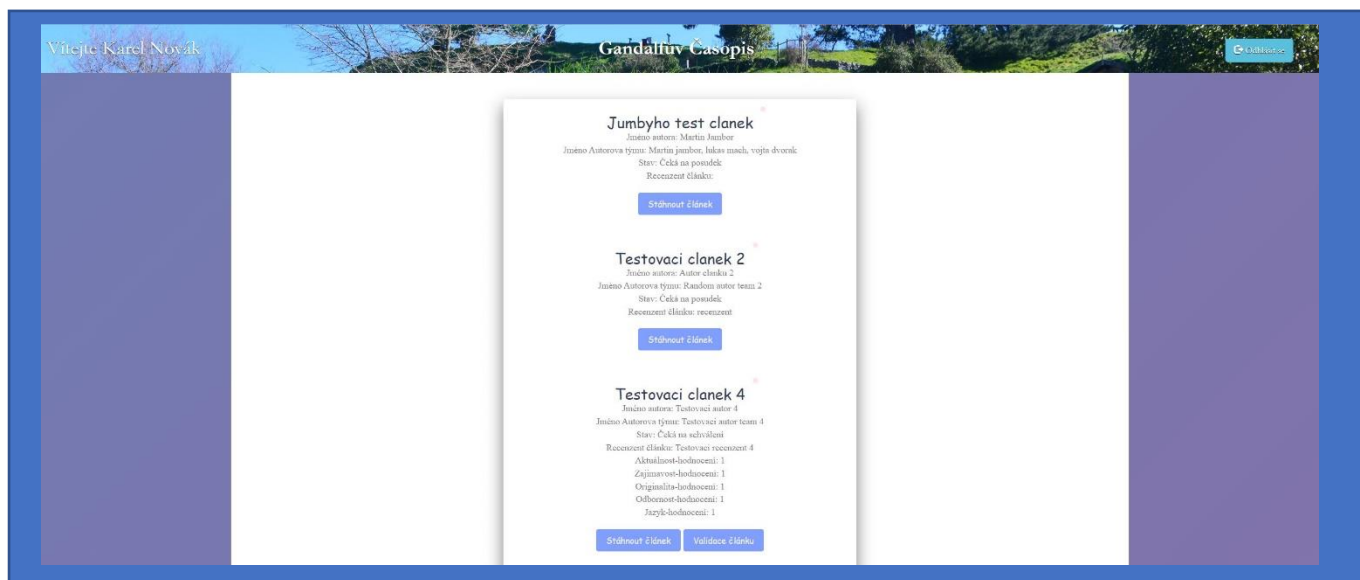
Vítejte Karel Novák

Gandalfův Časopis

Odhlásit se

Jumbyho test clanek

Jméno autora: Martin Jambor

Jméno Autorova týmu: Martin jambor, lukas mach, vojta dvorak

Stav: Čeká na posudek

Recenzent článku:

Stáhnout článek

Testovaci clanek 2

Jméno autora: Autor clanku 2

Jméno Autorova týmu: Random autor team 2

Stav: Čeká na posudek

Recenzent článku: recenzent

Stáhnout článek

Testovaci clanek 4

Jméno autora: Testovaci autor 4

Jméno Autorova týmu: Testovaci autor team 4

Stav: Čeká na schválení

Recenzent článku: Testovaci recenzent 4

Aktuálnost-hodnocení: 1

Zajímavost-hodnocení: 1

Originalita-hodnocení: 1

Odbornost-hodnocení: 1

Jazyk-hodnocení: 1

Stáhnout článek

Validace článku